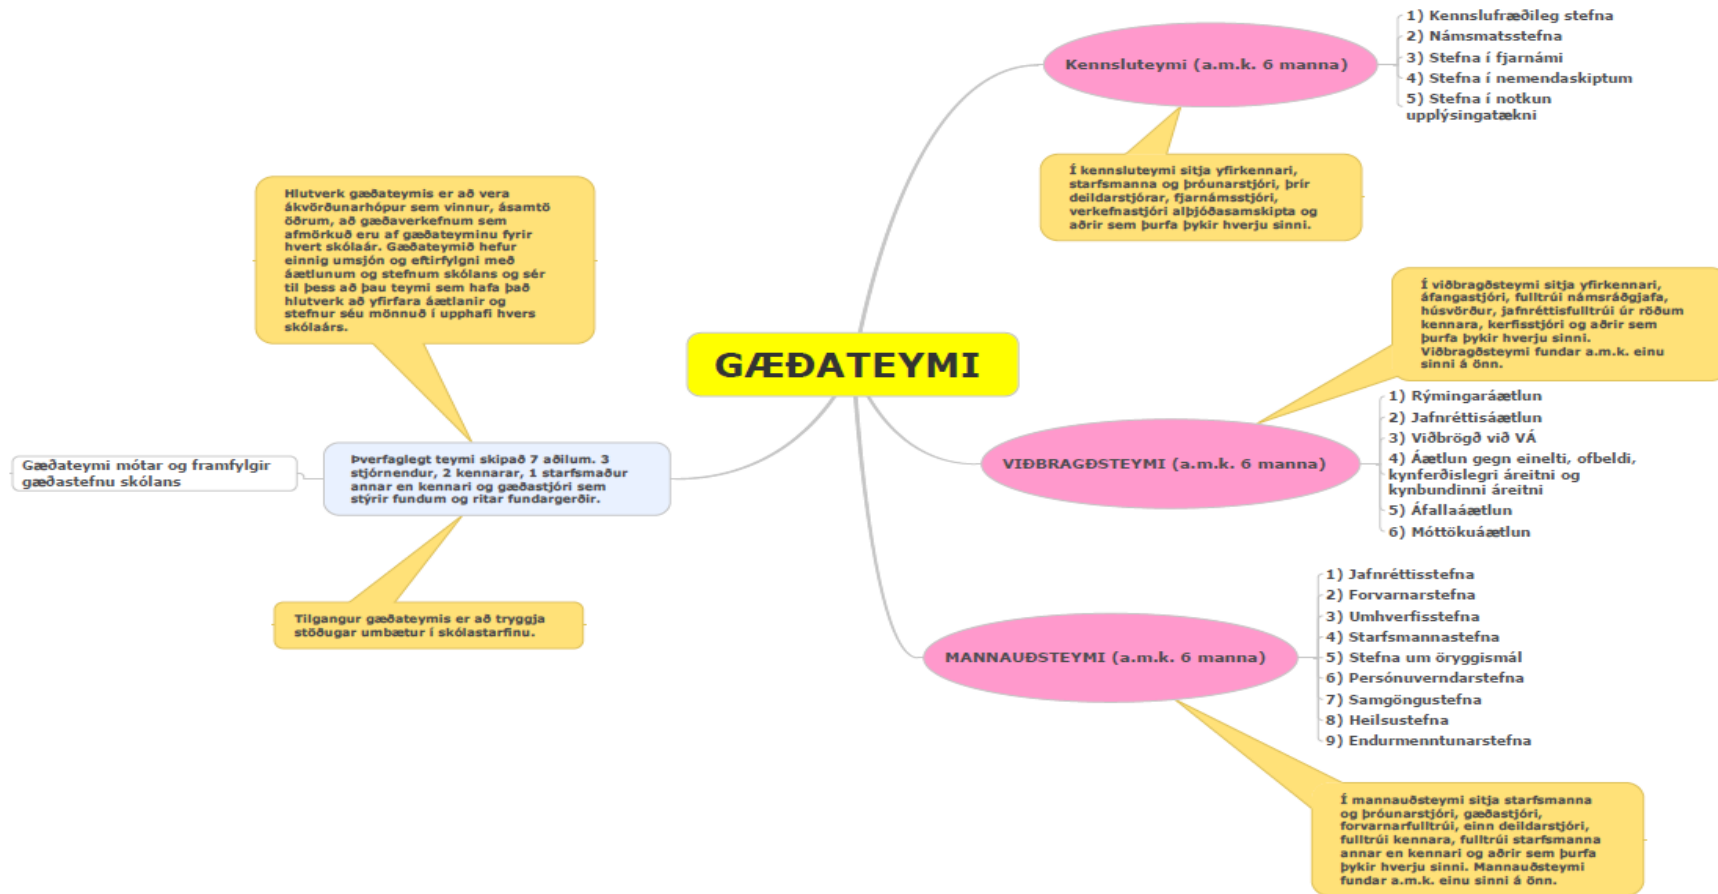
GÆÐATEYMI

Hlutverk gæðateymis er að vera ákvörðunarhópur sem vinnur, ásamtö öðrum, að gæðaverkefnum sem afmörkuð eru af gæðateyminu fyrir hvert skólaár. Gæðateymið hefur einnig umsjón og eftirfylgni með áætlunum og stefnum skólans og sér til þess að þau teymi sem hafa það hlutverk að yfirfara áætlanir og stefnur séu mönnuð í upphafi hvers skólaárs.

Gæðateymi mótar og framfylgir gæðastefnu skólans

Þverfaglegt teymi skipað 7 aðilum. 3 stjórnendur, 2 kennarar, 1 starfsmaður annar en kennari og gæðastjóri sem stýrir fundum og ritar fundargerðir.

Tilgangur gæðateymis er að tryggja stöðugar umbætur í skólastarfinu.

Kennsluteymi (a.m.k. 6 manna)

1) Kennslufræðileg stefna
2) Námsmatsstefna
3) Stefna í fjarnámi
4) Stefna í nemendaskiptum
5) Stefna í notkun upplýsingatækni

Í kennsluteymi sitja yfirkennari, starfsmanna og þróunarstjóri, þrír deildarstjórar, fjarnámsstjóri, verkefnastjóri alþjóðasamskipta og aðrir sem þurfa þykir hverju sinni.

Í viðbragðsteymi sitja yfirkennari, áfangastjóri, fulltrúi námsráðgjafa, húsvörður, jafnréttisfulltrúi úr röðum kennara, kerfisstjóri og aðrir sem þurfa þykir hverju sinni. Viðbragðsteymi fundar a.m.k. einu sinni á önn.

VIÐBRAGÐSTEYMI (a.m.k. 6 manna)

1) Rýmingaráætlun
2) Jafnréttisáætlun
3) Viðbrögð við VÁ
4) Áætlun gegn einelti, ofbeldi, kynferðislegri áreitni og kynbundinni áreitni
5) Áfallaáætlun
6) Móttökuáætlun

MANNAUÐSTEYMI (a.m.k. 6 manna)

1) Jafnréttisstefna
2) Forvarnarstefna
3) Umhverfisstefna
4) Starfsmannastefna
5) Stefna um öryggismál
6) Persónuverndarstefna
7) Samgöngustefna
8) Heilsustefna
9) Endurmenntunarstefna

Í mannauðsteymi sitja starfsmanna og þróunarstjóri, gæðastjóri, forvarnarfulltrúi, einn deildarstjóri, fulltrúi kennara, fulltrúi starfsmanna annar en kennari og aðrir sem þurfa þykir hverju sinni. Mannauðsteymi fundar a.m.k. einu sinni á önn.